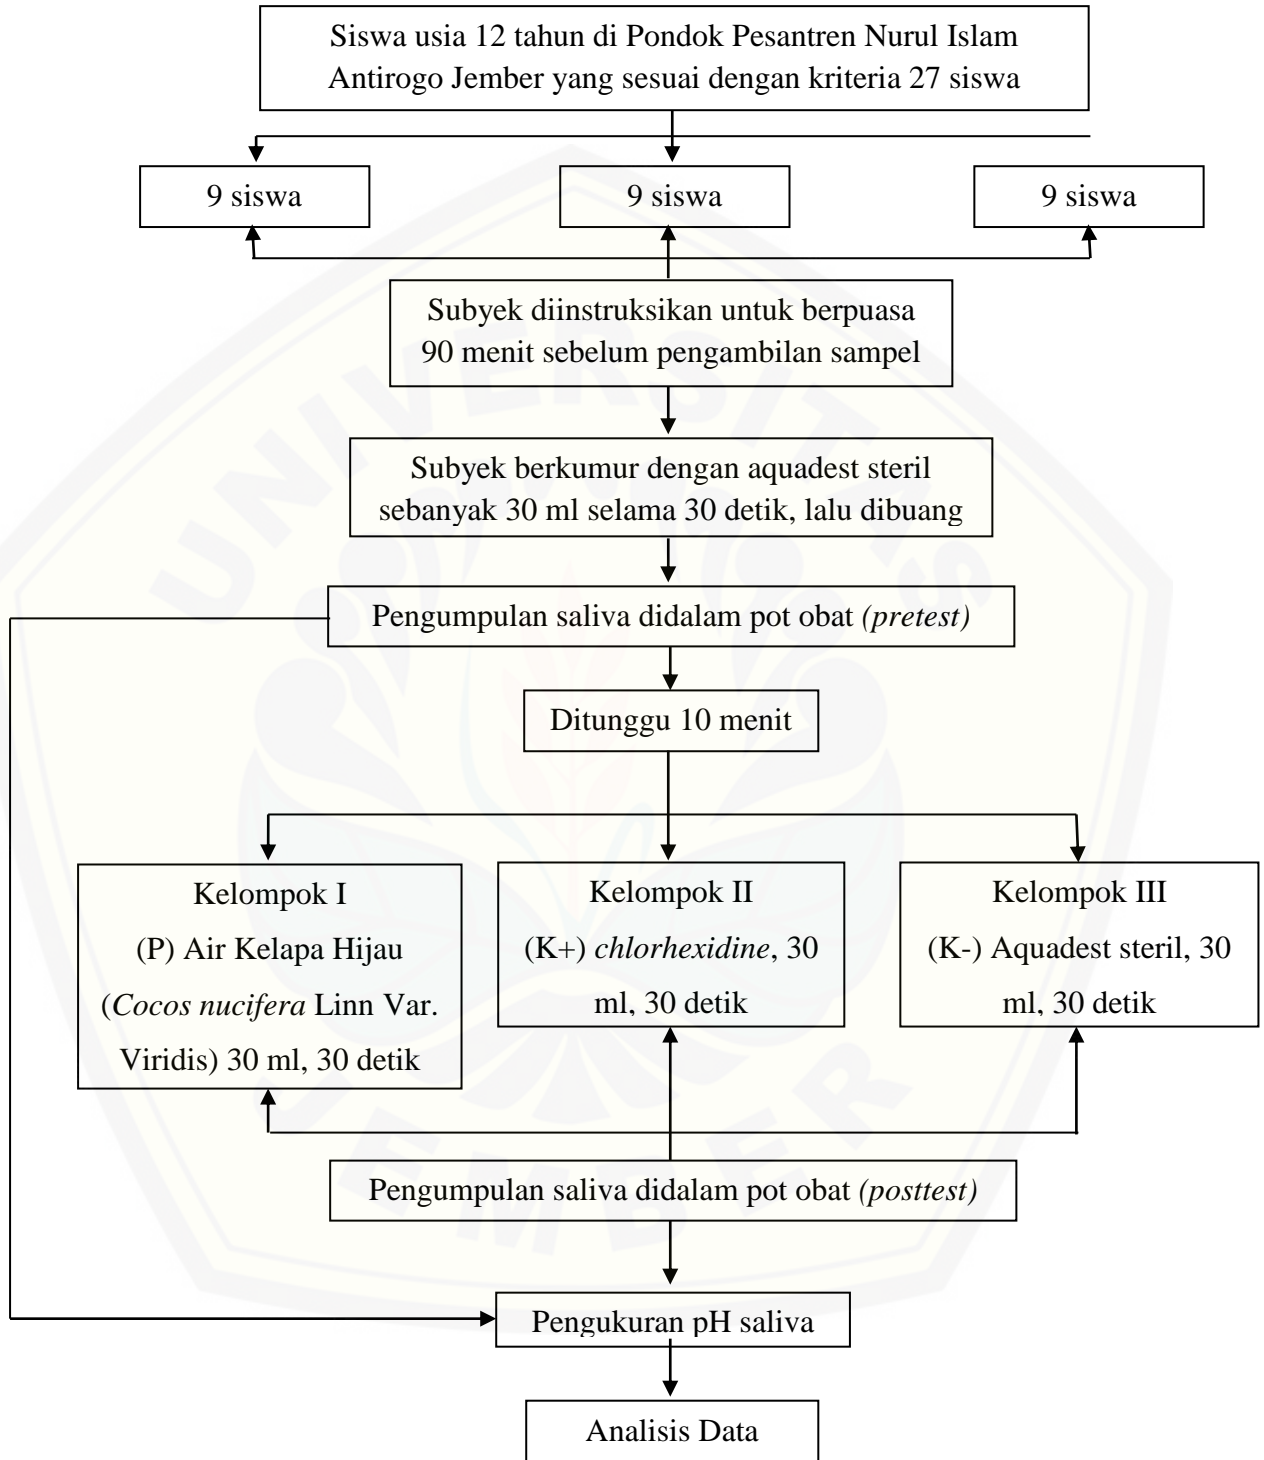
Siswa usia 12 tahun di Pondok Pesantren Nurul Islam Antirogo Jember yang sesuai dengan kriteria 27 siswa

9 siswa

9 siswa

9 siswa

Subyek diinstruksikan untuk berpuasa 90 menit sebelum pengambilan sampel

Subyek berkumur dengan aquadest steril sebanyak 30 ml selama 30 detik, lalu dibuang

Pengumpulan saliva didalam pot obat *(pretest)*

Ditunggu 10 menit

Kelompok I
(P) Air Kelapa Hijau (*Cocos nucifera* Linn Var. Viridis) 30 ml, 30 detik

Kelompok II
(K+) *chlorhexidine*, 30 ml, 30 detik

Kelompok III
(K-) Aquadest steril, 30 ml, 30 detik

Pengumpulan saliva didalam pot obat *(posttest)*

Pengukuran pH saliva

Analisis Data